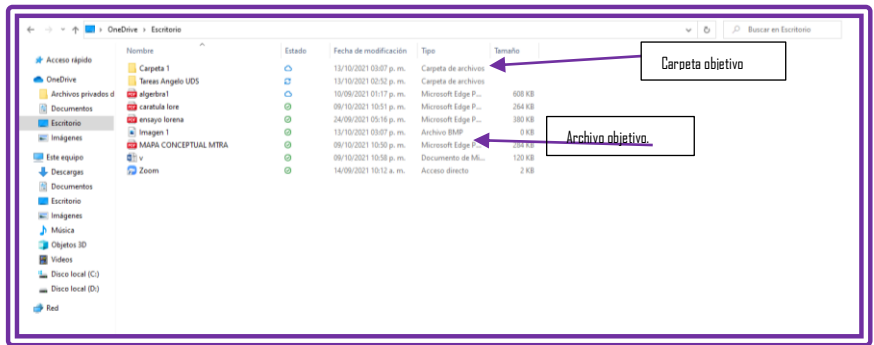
OneDrive > Escritorio

Buscar en Escritorio

Acceso rápido
OneDrive
Archivos privados d
Documentos
Escritorio
Imágenes
Este equipo
Descargas
Documentos
Escritorio
Imágenes
Música
Objetos 3D
Videos
Disco local (C:)
Disco local (D:)
Red

| Nombre | Estado | Fecha de modificación | Tipo | Tamaño |
|---|---|---|---|---|
| Carpeta 1 | | 13/10/2021 03:07 p. m. | Carpeta de archivos | |
| Tareas Angelo UDS | | 13/10/2021 02:52 p. m. | Carpeta de archivos | |
| algebra1 | | 10/09/2021 01:17 p. m. | Microsoft Edge P... | 608 KB |
| caratula lore | | 08/10/2021 10:51 p. m. | Microsoft Edge P... | 264 KB |
| ensayo lorena | | 24/09/2021 05:16 p. m. | Microsoft Edge P... | 380 KB |
| Imagen 1 | | 13/10/2021 03:07 p. m. | Archivo BMP | 0 KB |
| MAPA CONCEPTUAL MTRA | | 08/10/2021 10:50 p. m. | Microsoft Edge P... | 284 KB |
| v | | 08/10/2021 10:58 p. m. | Documento de Mi... | 120 KB |
| Zoom | | 14/09/2021 10:12 a. m. | Acceso directo | 2 KB |

Carpeta objetivo

Archivo objetivo.